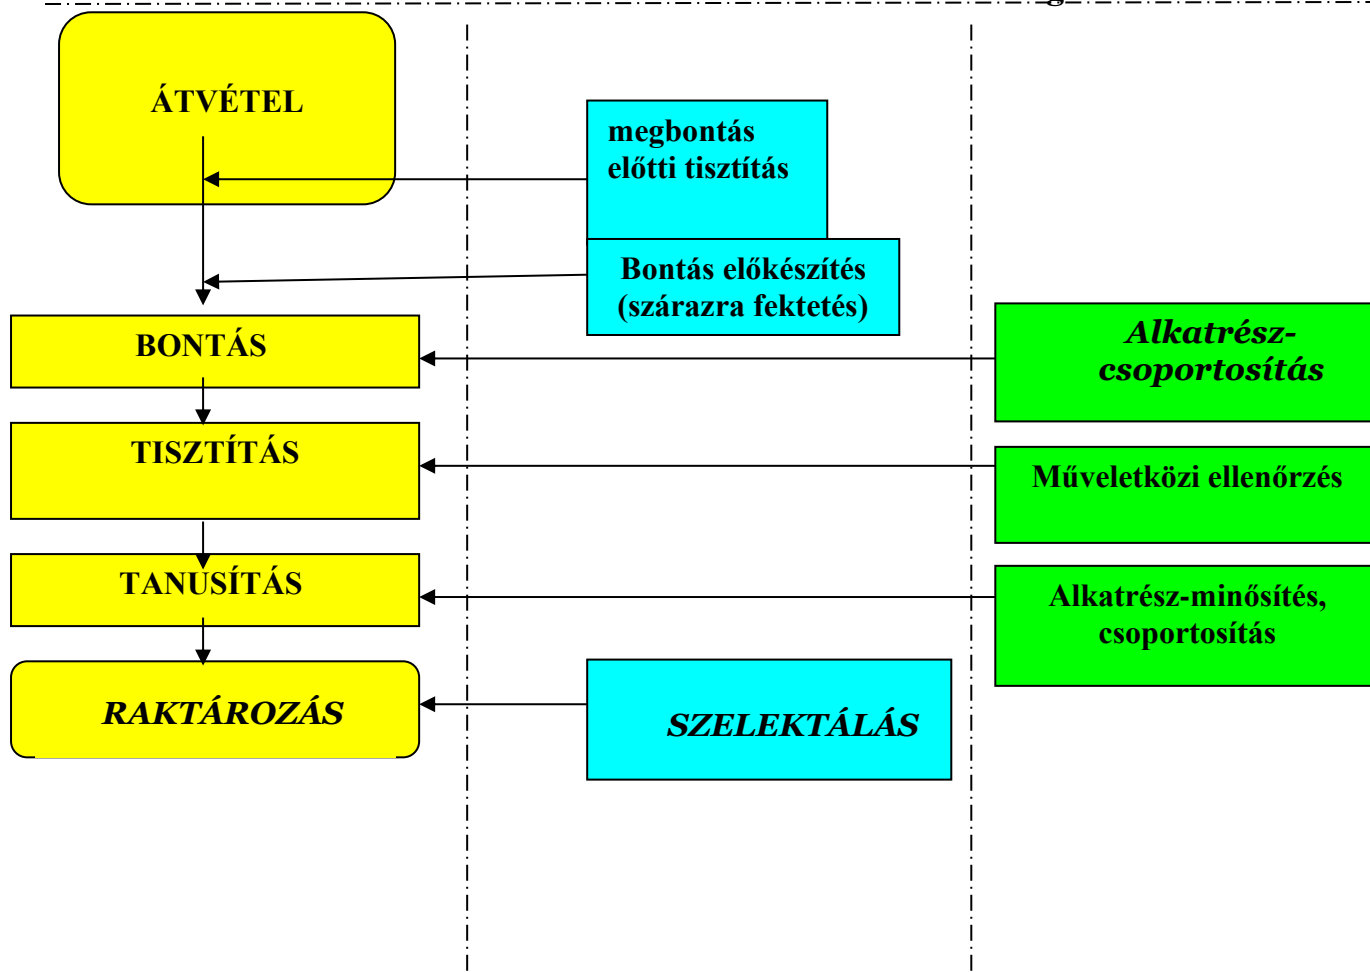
ÁTVÉTEL

megbontás előtti tisztítás

Bontás előkészítés (szárazra fektetés)

BONTÁS

Alkatrész-csoportosítás

TISZTÍTÁS

Műveletközi ellenőrzés

TANUSÍTÁS

Alkatrész-minősítés, csoportosítás

RAKTÁROZÁS

SZELEKTÁLÁS